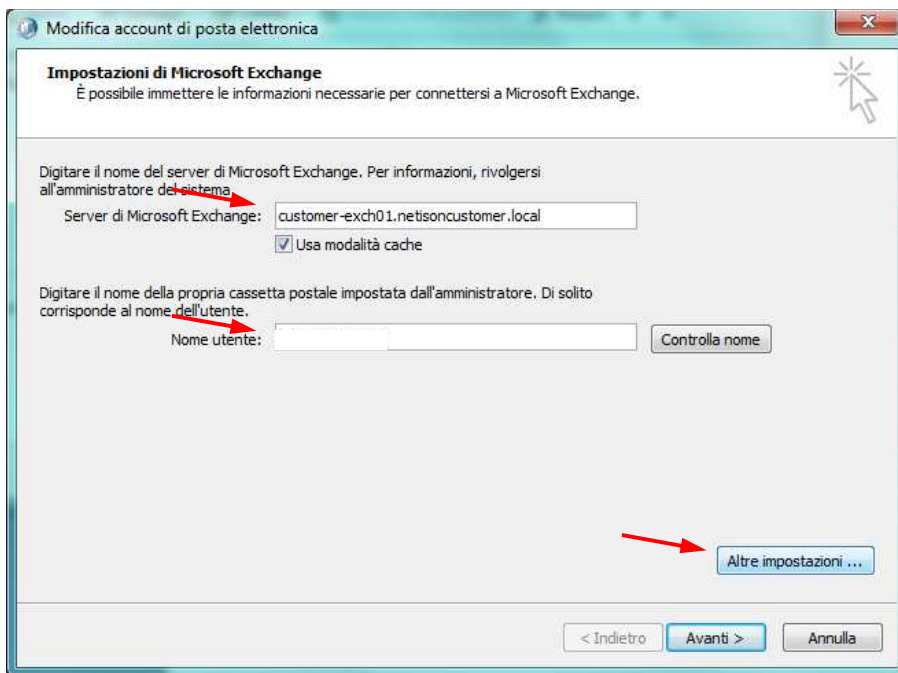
Modifica account di posta elettronica

Impostazioni di Microsoft Exchange
È possibile immettere le informazioni necessarie per connettersi a Microsoft Exchange.

Digitare il nome del server di Microsoft Exchange. Per informazioni, rivolgersi all'amministratore del sistema.

Server di Microsoft Exchange: customer-exch01.netisoncustomer.local

Usa modalità cache

Digitare il nome della propria cassetta postale impostata dall'amministratore. Di solito corrisponde al nome dell'utente.

Nome utente: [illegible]

Controlla nome

Altre impostazioni ...

< Indietro

Avanti >

Annulla